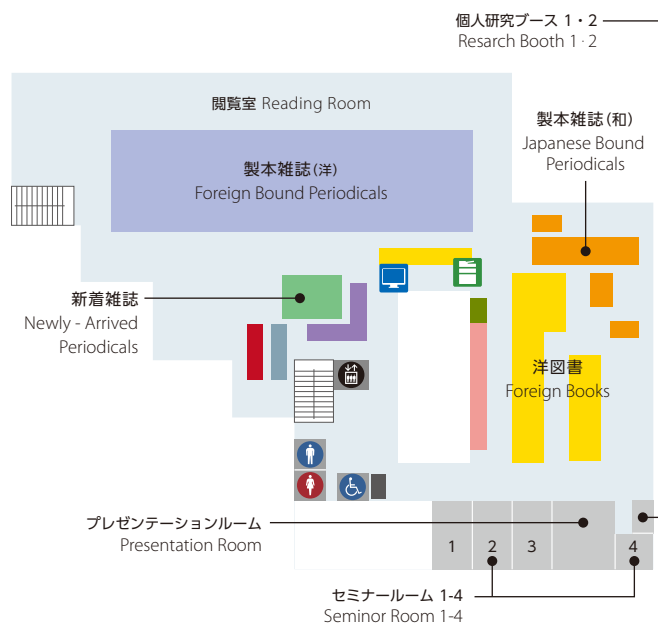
個人研究ブース 1・2
Resarch Booth 1 · 2

閲覧室 Reading Room

製本雑誌(洋)
Foreign Bound Periodicals

製本雑誌(和)
Japanese Bound Periodicals

新着雑誌
Newly - Arrived Periodicals

洋図書
Foreign Books

プレゼンテーションルーム
Presentation Room

1 2 3 4

セミナールーム 1-4
Seminor Room 1-4